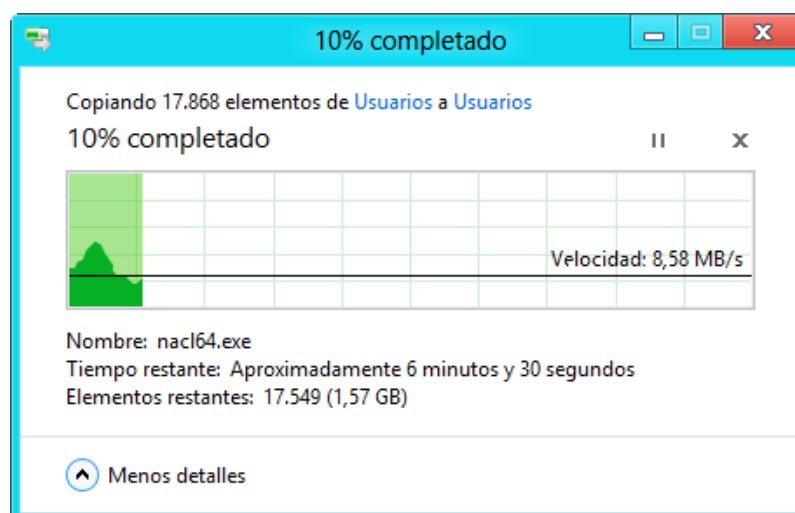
10% completado

Copiando 17.868 elementos de Usuarios a Usuarios

10% completado

Velocidad: 8,58 MB/s

Nombre: nacl64.exe
Tiempo restante: Aproximadamente 6 minutos y 30 segundos
Elementos restantes: 17.549 (1,57 GB)

Menos detalles